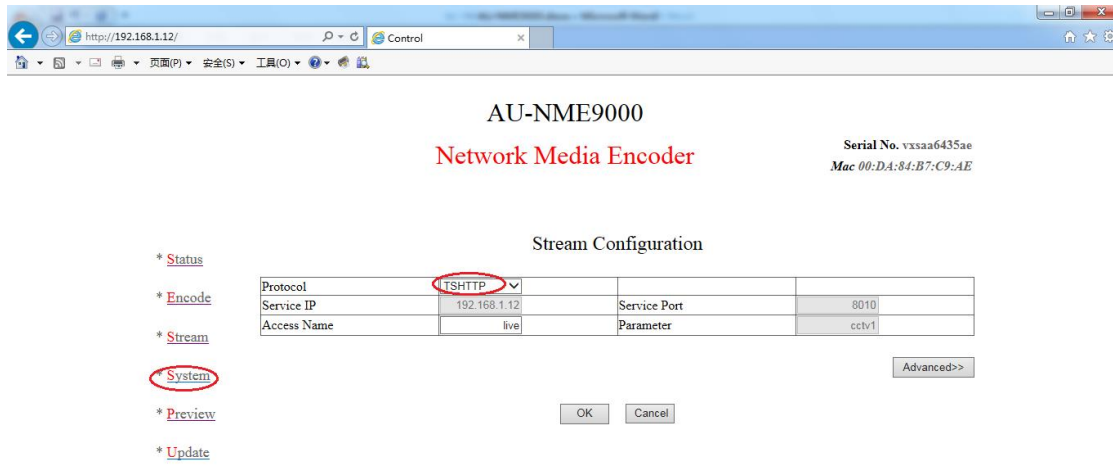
http://192.168.1.12/ Control

页面(P) ▾ 安全(S) ▾ 工具(O) ▾

AU-NME9000

Network Media Encoder

Serial No. vxsaa6435ae
Mac 00:DA:84:B7:C9:AE

Stream Configuration

* Status

* Encode

* Stream

* System

* Preview

* Update

| Protocol | TSHTTP | | |
|---|---|---|---|
| Service IP | 192.168.1.12 | Service Port | 8010 |
| Access Name | live | Parameter | cctv1 |

Advanced>>

OK Cancel